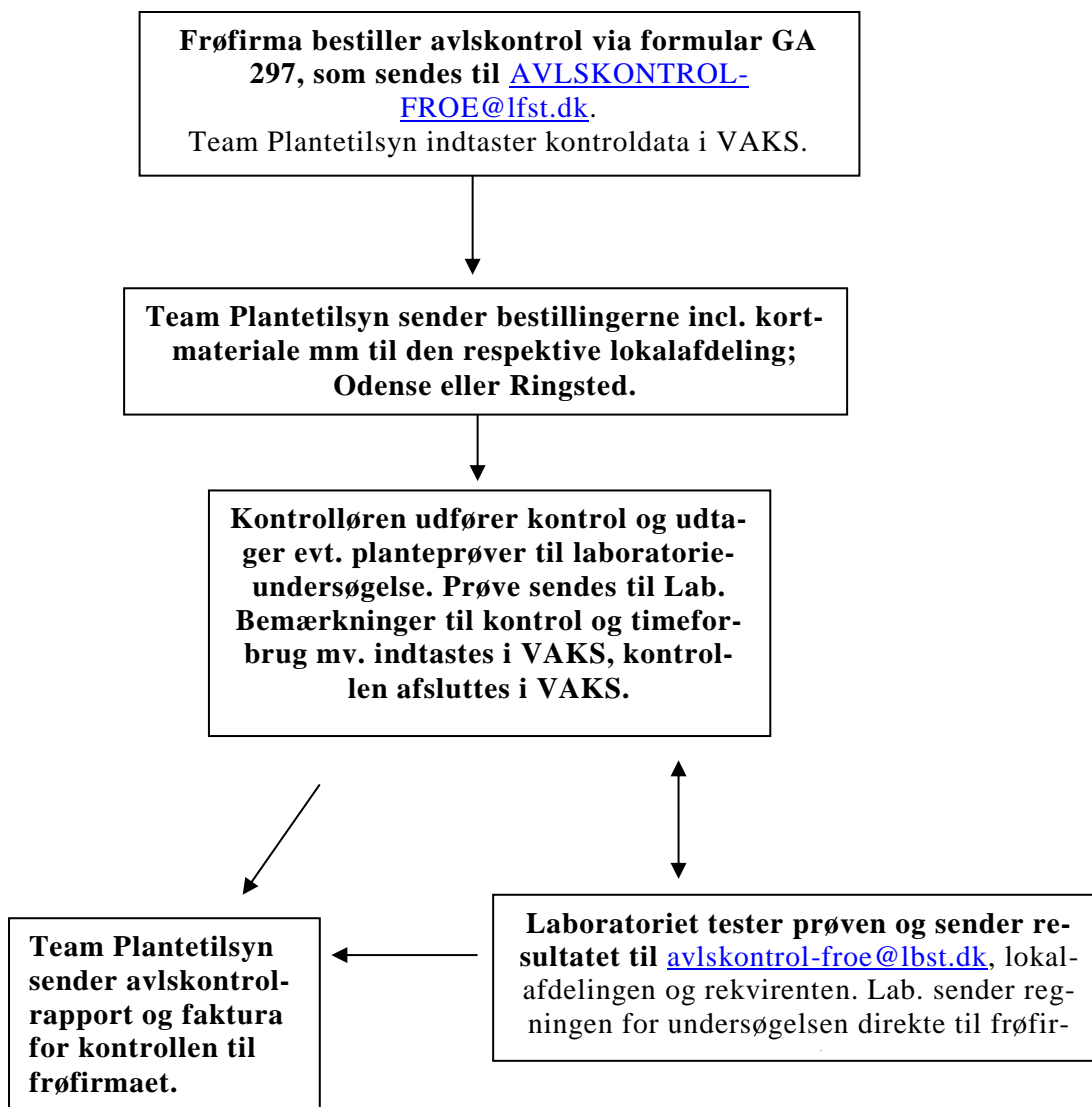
**Frøfirma bestiller avlskontrol via formular GA 297, som sendes til** AVLSKONTROL-FROE@lfst.dk.
Team Plantetilsyn indtaster kontroldata i VAKS.

**Team Plantetilsyn sender bestillingerne incl. kortmateriale mm til den respektive lokalafdeling; Odense eller Ringsted.**

**Kontrolløren udfører kontrol og udtager evt. planteprøver til laboratorieundersøgelse. Prøve sendes til Lab. Bemærkninger til kontrol og timeforbrug mv. indtastes i VAKS, kontrollen afsluttes i VAKS.**

**Team Plantetilsyn sender avlskontrolrapport og faktura for kontrollen til frøfirmaet.**

**Laboratoriet tester prøven og sender resultatet til** avlskontrol-froe@lbst.dk, lokalafdelingen og rekvirenten. Lab. sender regningen for undersøgelsen direkte til frøfir-